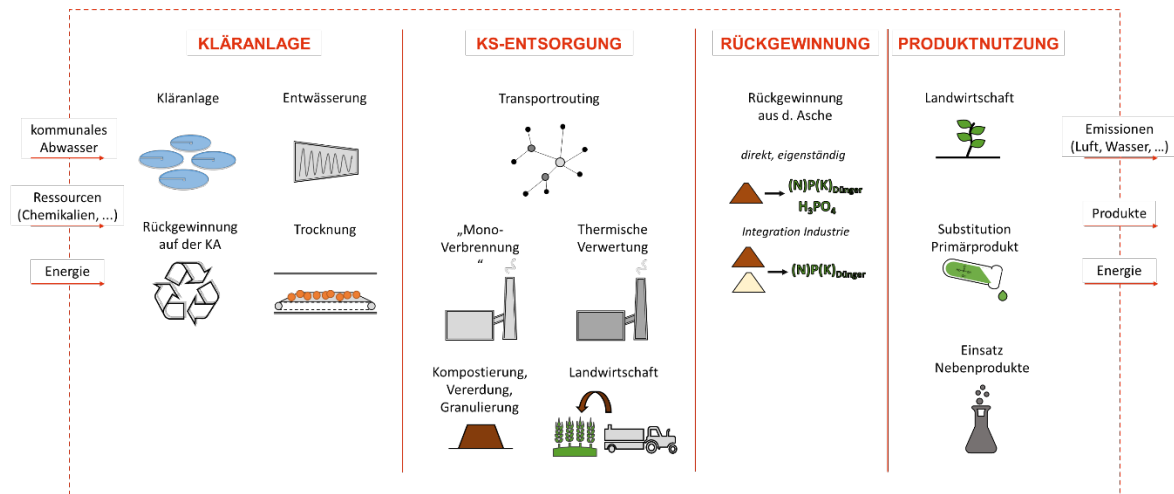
kommunales Abwasser

Ressourcen (Chemikalien, ...)

Energie

KLÄRANLAGE

Kläranlage

Entwässerung

Rückgewinnung auf der KA

Trocknung

KS-ENTSORGUNG

Transportrouting

„Mono-Verbrennung“

Thermische Verwertung

Kompostierung, Vererdung, Granulierung

Landwirtschaft

RÜCKGEWINNUNG

Rückgewinnung aus d. Asche

direkt, eigenständig

(N)P(K)$_{Dünger}$
$H_3PO_4$

Integration Industrie

(N)P(K)$_{Dünger}$

PRODUKTNUTZUNG

Landwirtschaft

Substitution Primärprodukt

Einsatz Nebenprodukte

Emissionen (Luft, Wasser, ...)

Produkte

Energie